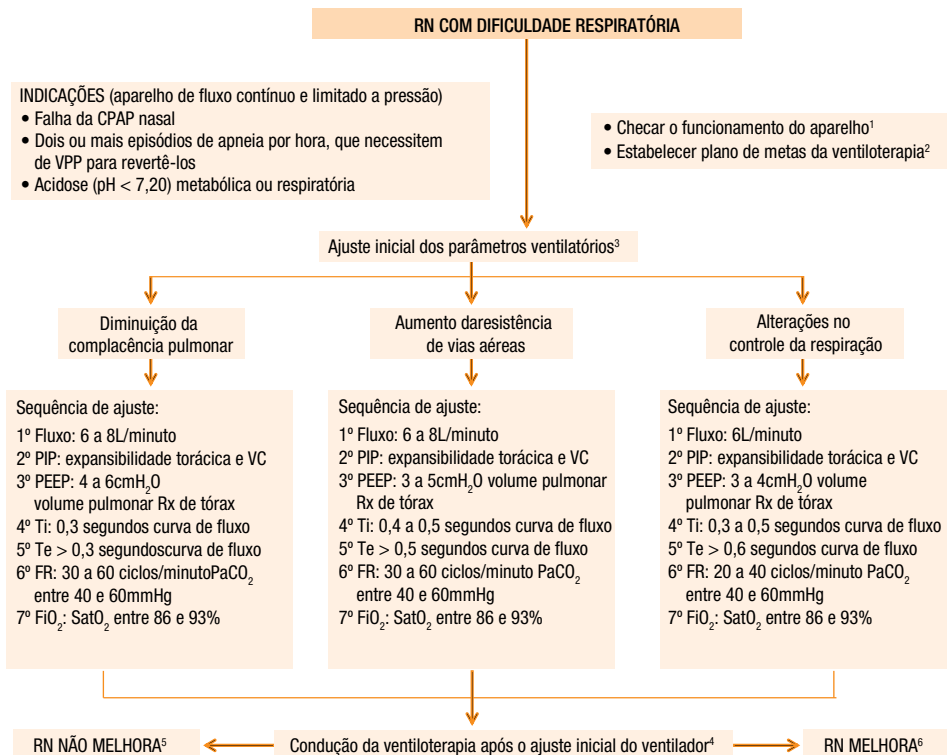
RN COM DIFICULDADE RESPIRATÓRIA

INDICAÇÕES (aparelho de fluxo contínuo e limitado a pressão)
• Falha da CPAP nasal
• Dois ou mais episódios de apneia por hora, que necessitem de VPP para revertê-los
• Acidose (pH < 7,20) metabólica ou respiratória

• Checar o funcionamento do aparelho$^1$
• Estabelecer plano de metas da ventiloterapia$^2$

Ajuste inicial dos parâmetros ventilatórios$^3$

Diminuição da complacência pulmonar

Sequência de ajuste:
1º Fluxo: 6 a 8L/minuto
2º PIP: expansibilidade torácica e VC
3º PEEP: 4 a 6cmH$_2$O volume pulmonar Rx de tórax
4º Ti: 0,3 segundos curva de fluxo
5º Te > 0,3 segundoscurva de fluxo
6º FR: 30 a 60 ciclos/minutoPaCO$_2$ entre 40 e 60mmHg
7º FiO$_2$: SatO$_2$ entre 86 e 93%

Aumento daresistência de vias aéreas

Sequência de ajuste:
1º Fluxo: 6 a 8L/minuto
2º PIP: expansibilidade torácica e VC
3º PEEP: 3 a 5cmH$_2$O volume pulmonar Rx de tórax
4º Ti: 0,4 a 0,5 segundos curva de fluxo
5º Te > 0,5 segundos curva de fluxo
6º FR: 30 a 60 ciclos/minuto PaCO$_2$ entre 40 e 60mmHg
7º FiO$_2$: SatO$_2$ entre 86 e 93%

Alterações no controle da respiração

Sequência de ajuste:
1º Fluxo: 6L/minuto
2º PIP: expansibilidade torácica e VC
3º PEEP: 3 a 4cmH$_2$O volume pulmonar Rx de tórax
4º Ti: 0,3 a 0,5 segundos curva de fluxo
5º Te > 0,6 segundos curva de fluxo
6º FR: 20 a 40 ciclos/minuto PaCO$_2$ entre 40 e 60mmHg
7º FiO$_2$: SatO$_2$ entre 86 e 93%

RN NÃO MELHORA$^5$

Condução da ventiloterapia após o ajuste inicial do ventilador$^4$

RN MELHORA$^6$